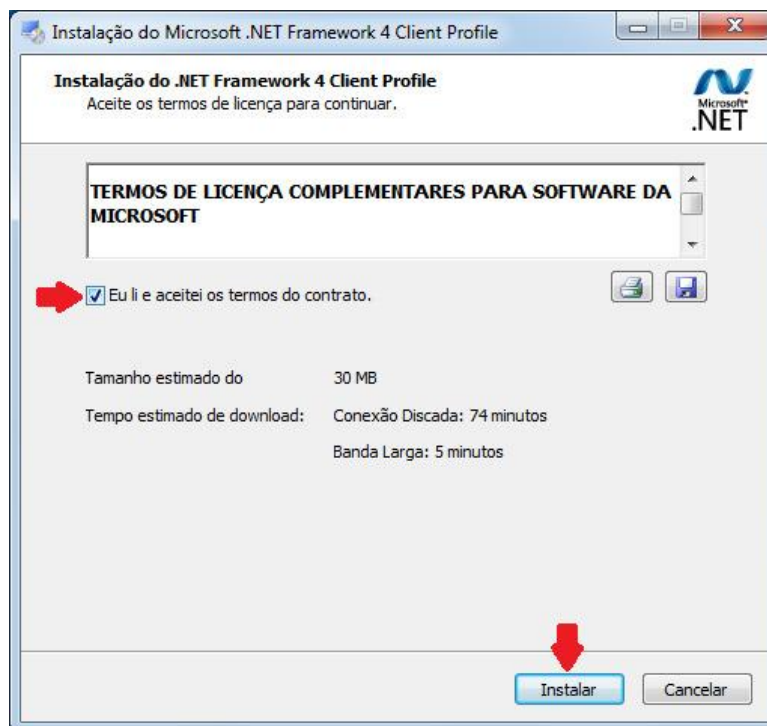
Instalação do Microsoft .NET Framework 4 Client Profile

Instalação do .NET Framework 4 Client Profile
Aceite os termos de licença para continuar.

Microsoft .NET

TERMOS DE LICENÇA COMPLEMENTARES PARA SOFTWARE DA MICROSOFT

Eu li e aceitei os termos do contrato.

Tamanho estimado do 30 MB

Tempo estimado de download: Conexão Discada: 74 minutos

Banda Larga: 5 minutos

Instalar

Cancelar